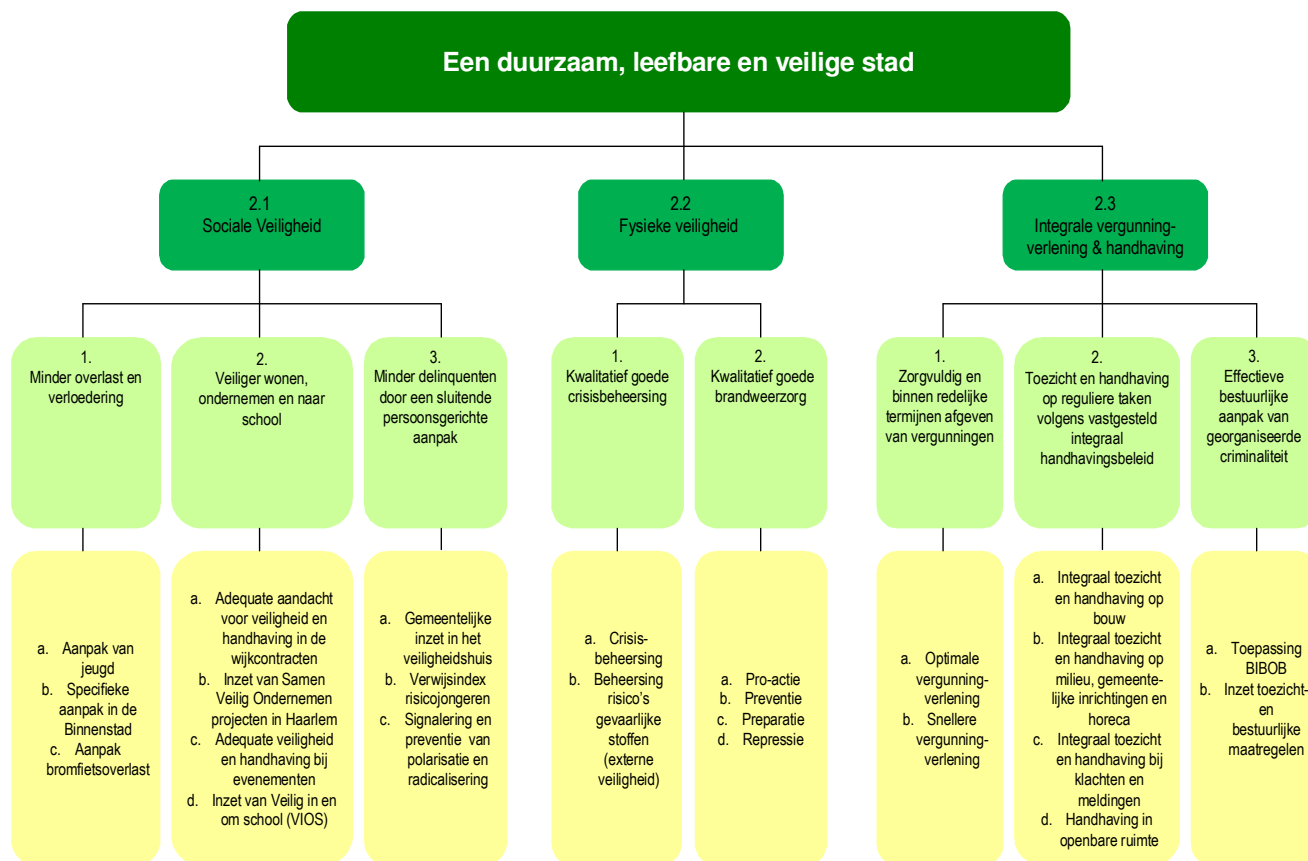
Een duurzaam, leefbare en veilige stad

2.1
Sociale Veiligheid

2.2
Fysieke veiligheid

2.3
Integrale vergunningverlening & handhaving

1.
Minder overlast en verloedering

2.
Veiliger wonen, ondernemen en naar school

3.
Minder delinquenten door een sluitende persoonsgerichte aanpak

1.
Kwalitatief goede crisisbeheersing

2.
Kwalitatief goede brandweerzorg

1.
Zorgvuldig en binnen redelijke termijnen afgeven van vergunningen

2.
Toezicht en handhaving op reguliere taken volgens vastgesteld integraal handhavingsbeleid

3.
Effectieve bestuurlijke aanpak van georganiseerde criminaliteit

a. Aanpak van jeugd
b. Specifieke aanpak in de Binnenstad
c. Aanpak bromfietsoverlast

a. Adequate aandacht voor veiligheid en handhaving in de wijkcontracten
b. Inzet van Samen Veilig Ondernemen projecten in Haarlem
c. Adequate veiligheid en handhaving bij evenementen
d. Inzet van Veilig in en om school (VIOS)

a. Gemeentelijke inzet in het veiligheidshuis
b. Verwijsindex risicojongeren
c. Signalering en preventie van polarisatie en radicalisering

a. Crisisbeheersing
b. Beheersing risico's gevaarlijke stoffen (externe veiligheid)

a. Pro-actie
b. Preventie
c. Preparatie
d. Repressie

a. Optimale vergunningverlening
b. Snellere vergunningverlening

a. Integraal toezicht en handhaving op bouw
b. Integraal toezicht en handhaving op milieu, gemeentelijke inrichtingen en horeca
c. Integraal toezicht en handhaving bij klachten en meldingen
d. Handhaving in openbare ruimte

a. Toepassing BIBOB
b. Inzet toezicht- en bestuurlijke maatregelen